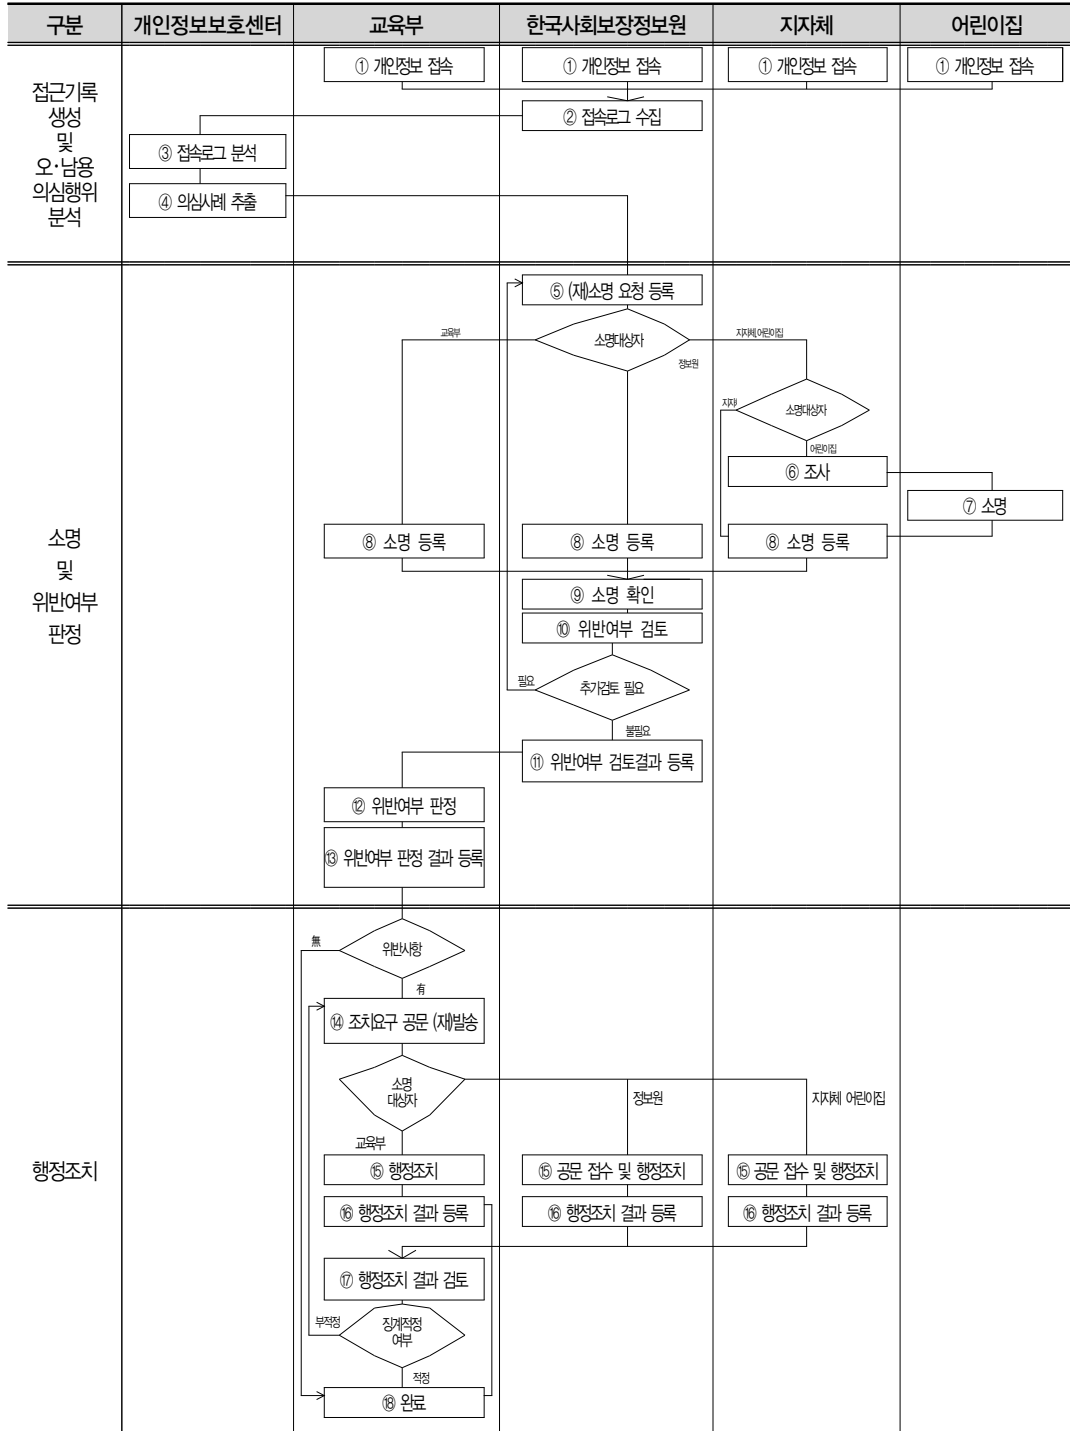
| 구분 | 개인정보보호센터 | 교육부 | 한국사회보장정보원 | 지자체 | 어린이집 |
|---|---|---|---|---|---|

접근기록 생성 및 오·남용 의심행위 분석

① 개인정보 접속
① 개인정보 접속
① 개인정보 접속
① 개인정보 접속
② 접속로그 수집
③ 접속로그 분석
④ 의심사례 추출

소명 및 위반여부 판정

⑤ (재)소명 요청 등록
소명대상자
교육부
지자체 어린이집
정보원
소명대상자
지자체
어린이집
⑥ 조사
⑦ 소명
⑧ 소명 등록
⑧ 소명 등록
⑧ 소명 등록
⑨ 소명 확인
⑩ 위반여부 검토
필요
추가검토 필요
불필요
⑪ 위반여부 검토결과 등록
⑫ 위반여부 판정
⑬ 위반여부 판정 결과 등록

행정조치

無
위반사항
有
⑭ 조치요구 공문 (재)발송
소명 대상자
정보원
지자체 어린이집
교육부
⑮ 행정조치
⑮ 공문 접수 및 행정조치
⑮ 공문 접수 및 행정조치
⑯ 행정조치 결과 등록
⑯ 행정조치 결과 등록
⑯ 행정조치 결과 등록
⑰ 행정조치 결과 검토
부적정
징계적정 여부
적정
⑱ 완료